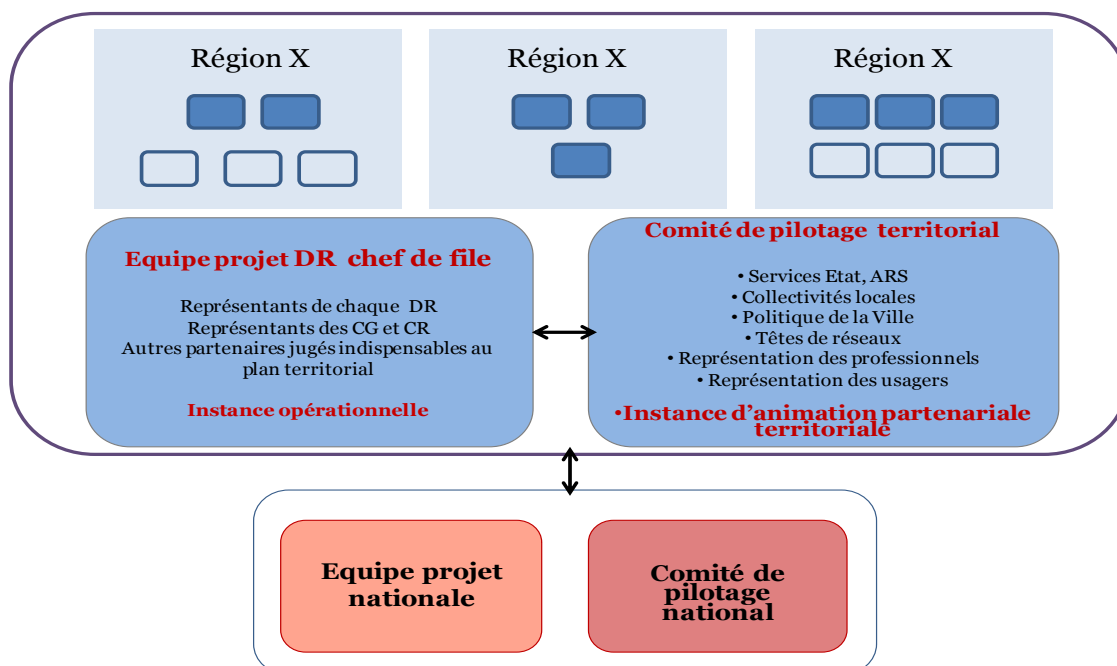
Région X

Région X

Région X

Equipe projet DR chef de file

Représentants de chaque DR
Représentants des CG et CR
Autres partenaires jugés indispensables au plan territorial

Instance opérationnelle

Comité de pilotage territorial

• Services Etat, ARS
• Collectivités locales
• Politique de la Ville
• Têtes de réseaux
• Représentation des professionnels
• Représentation des usagers

•Instance d'animation partenariale territoriale

Equipe projet nationale

Comité de pilotage national